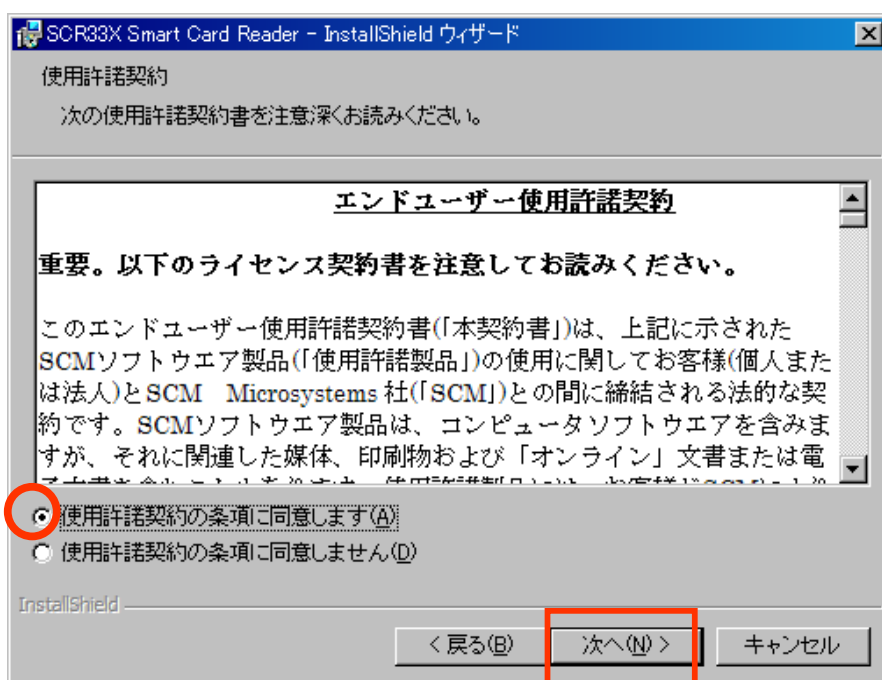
SCR33X Smart Card Reader - InstallShield ウィザード

使用許諾契約

次の使用許諾契約書を注意深くお読みください。

エンドユーザー使用許諾契約

重要。以下のライセンス契約書を注意してお読みください。

このエンドユーザー使用許諾契約書(「本契約書」)は、上記に示されたSCMソフトウエア製品(「使用許諾製品」)の使用に関してお客様(個人または法人)とSCM Microsystems 社(「SCM」)との間に締結される法的な契約です。SCMソフトウエア製品は、コンピュータソフトウエアを含みますが、それに関連した媒体、印刷物および「オンライン」文書または電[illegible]

使用許諾契約の条項に同意します(A)

使用許諾契約の条項に同意しません(D)

InstallShield

< 戻る(B)

次へ(N) >

キャンセル